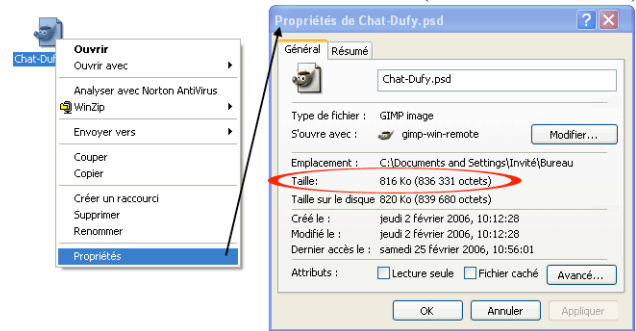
Chat-Duf

Ouvrir
Ouvrir avec
Analyser avec Norton AntiVirus
WinZip
Envoyer vers
Couper
Copier
Créer un raccourci
Supprimer
Renommer
Propriétés

Propriétés de Chat-Dufy.psd
?
X
Général
Résumé
Chat-Dufy.psd
Type de fichier : GIMP image
S'ouvre avec : gimp-win-remote
Modifier...
Emplacement : C:\Documents and Settings\Invité\Bureau
Taille: 816 Ko (836 331 octets)
Taille sur le disque 820 Ko (839 680 octets)
Créé le : jeudi 2 février 2006, 10:12:28
Modifié le : jeudi 2 février 2006, 10:12:28
Dernier accès le : samedi 25 février 2006, 10:56:01
Attributs : Lecture seule Fichier caché Avancé...
OK
Annuler
Appliquer